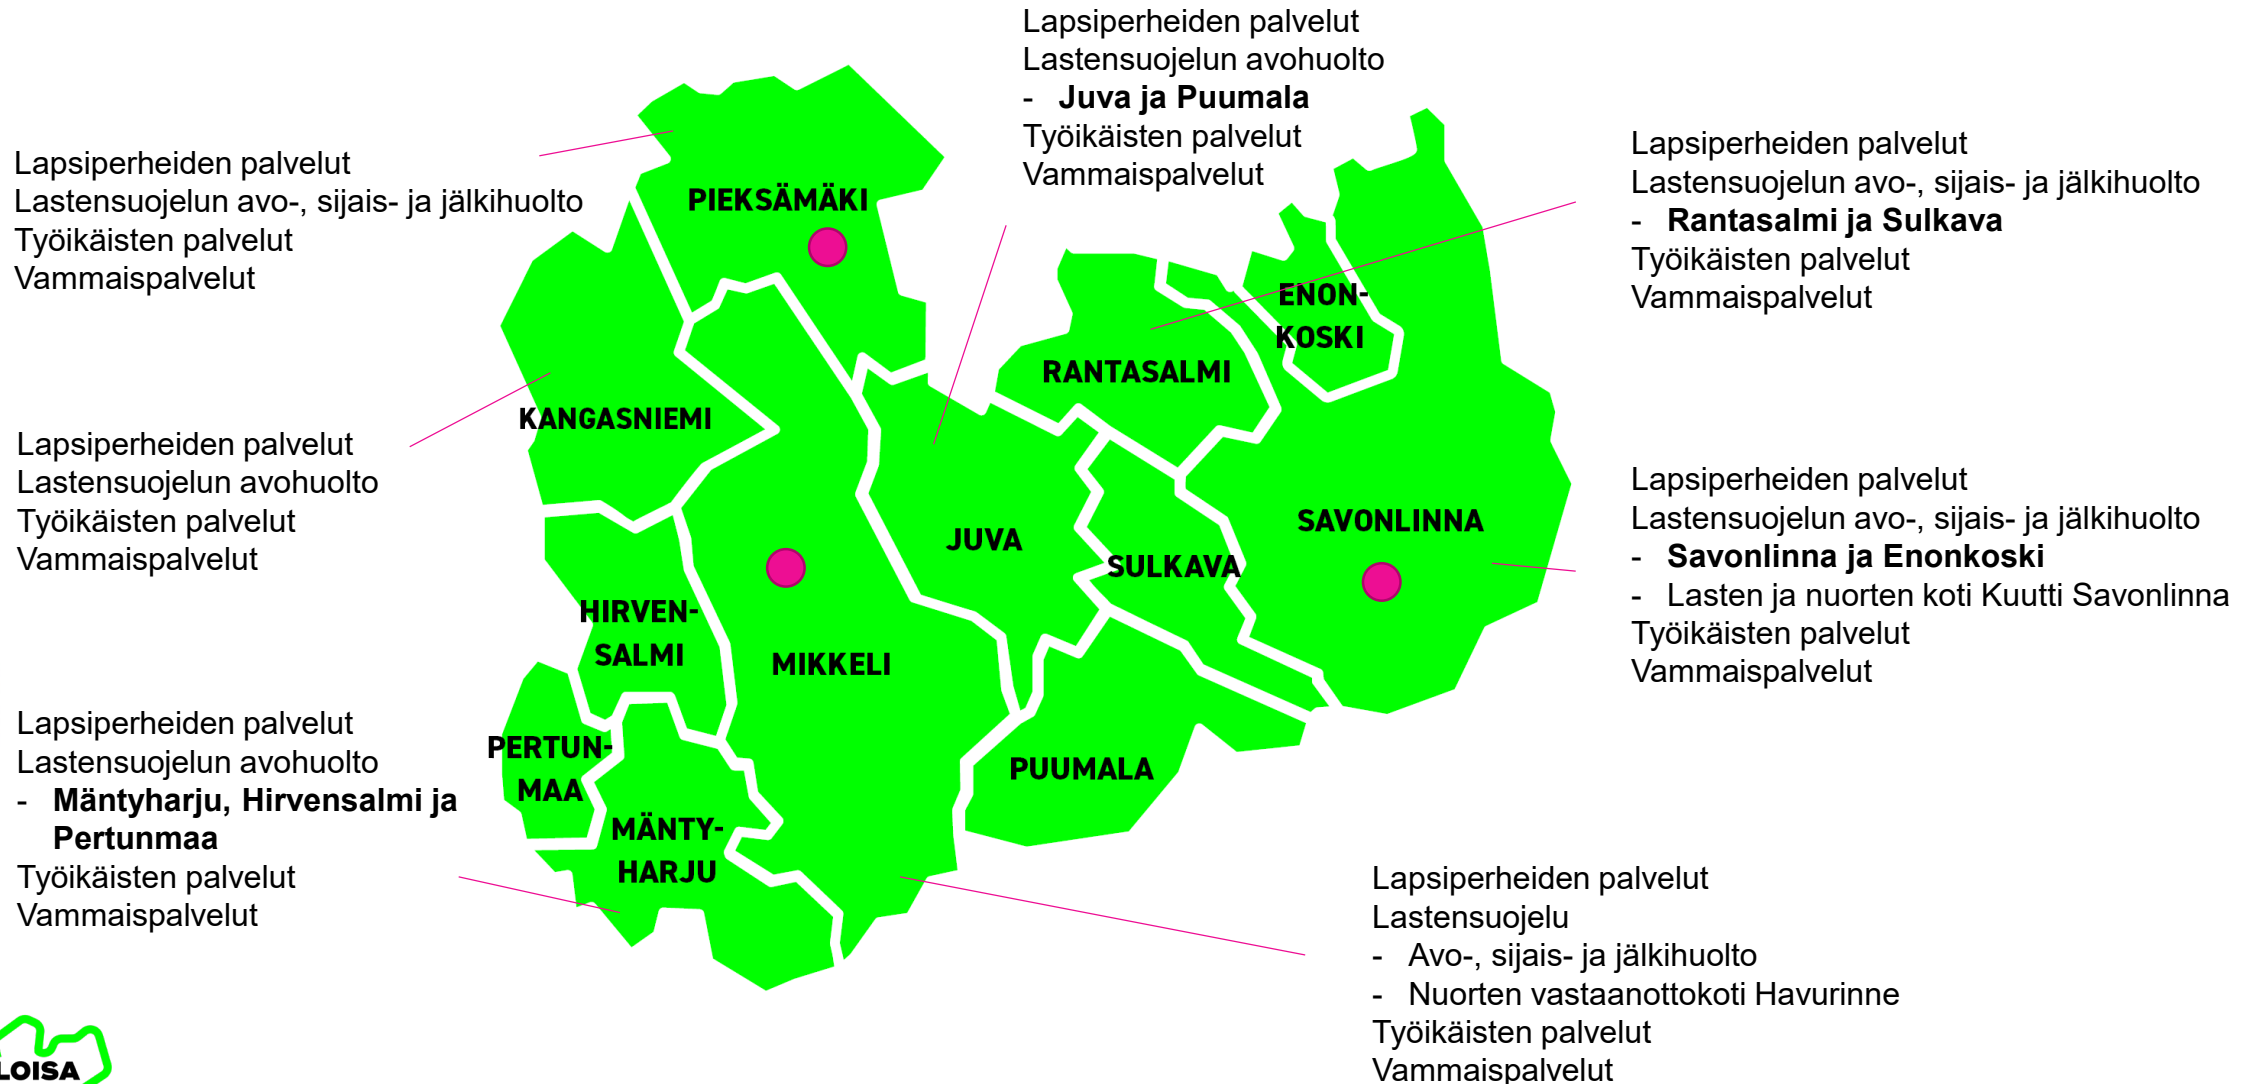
Lapsiperheiden palvelut
Lastensuojelun avohuolto
- **Juva ja Puumala**
Työikäisten palvelut
Vammaispalvelut

Lapsiperheiden palvelut
Lastensuojelun avo-, sijais- ja jälkihuolto
Työikäisten palvelut
Vammaispalvelut

Lapsiperheiden palvelut
Lastensuojelun avo-, sijais- ja jälkihuolto
- **Rantasalmi ja Sulkava**
Työikäisten palvelut
Vammaispalvelut

PIEKSÄMÄKI
ENON-KOSKI
RANTASALMI
KANGASNIEMI
JUVA
SULKAVA
SAVONLINNA
HIRVEN-SALMI
MIKKELI
PERTUN-MAA
MÄNTY-HARJU
PUUMALA

Lapsiperheiden palvelut
Lastensuojelun avohuolto
Työikäisten palvelut
Vammaispalvelut

Lapsiperheiden palvelut
Lastensuojelun avo-, sijais- ja jälkihuolto
- **Savonlinna ja Enonkoski**
- Lasten ja nuorten koti Kuutti Savonlinna
Työikäisten palvelut
Vammaispalvelut

Lapsiperheiden palvelut
Lastensuojelun avohuolto
- **Mäntyharju, Hirvensalmi ja Pertunmaa**
Työikäisten palvelut
Vammaispalvelut

Lapsiperheiden palvelut
Lastensuojelu
- Avo-, sijais- ja jälkihuolto
- Nuorten vastaanottokoti Havurinne
Työikäisten palvelut
Vammaispalvelut

LOISA